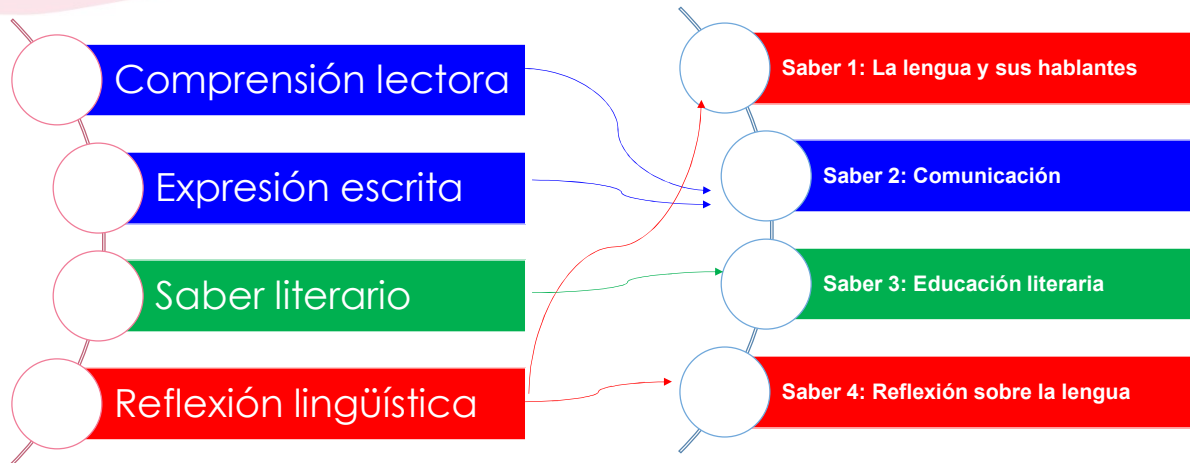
Comprensión lectora

Expresión escrita

Saber literario

Reflexión lingüística

Saber 1: La lengua y sus hablantes

Saber 2: Comunicación

Saber 3: Educación literaria

Saber 4: Reflexión sobre la lengua